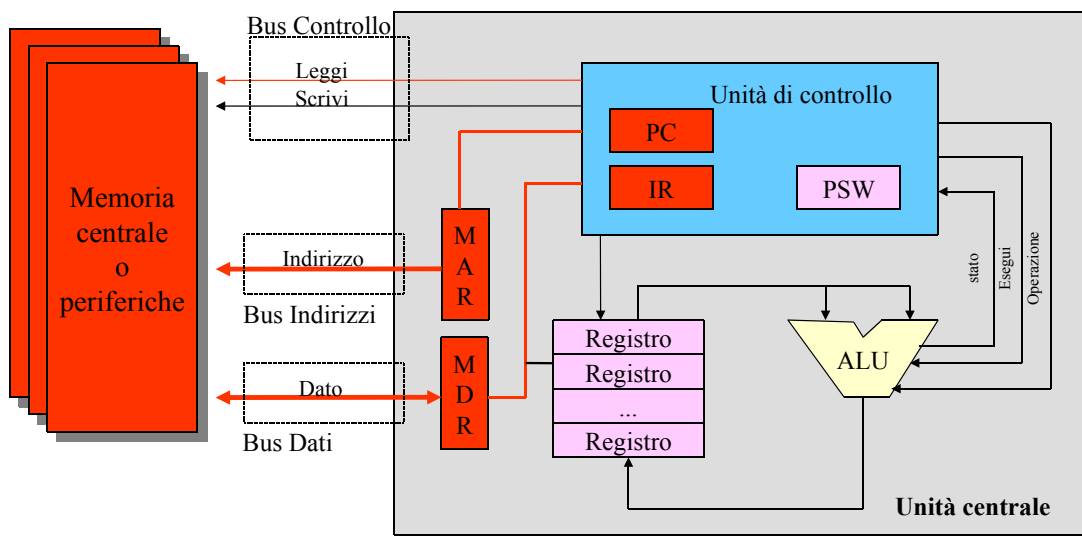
Bus Controllo

Leggi

Scrivi

Unità di controllo

PC

IR

PSW

Memoria centrale o periferiche

Indirizzo

Bus Indirizzi

M A R

Dato

Bus Dati

M D R

Registro

Registro

...

Registro

ALU

stato

Esegui

Operazione

Unità centrale